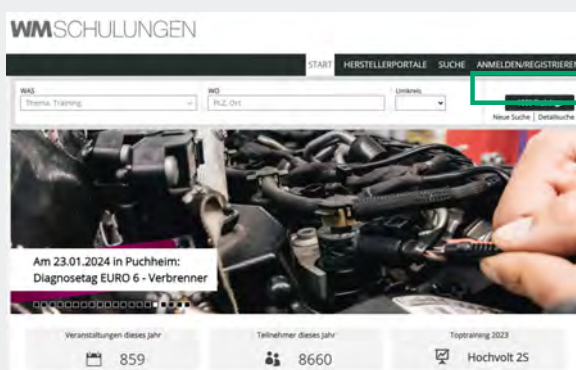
WMSCHULUNGEN

START HERSTELLERPORTALE SUCHE ANMELDEN/REGISTRIEREN

WAS
Thema, Training
WO
PLZ, Ort
Umkreis

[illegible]
Neue Suche | Detailsuche

Am 23.01.2024 in Puchheim:
Diagnosetag EURO 6 - Verbrenner

Veranstaltungen dieses Jahr
859

Teilnehmer dieses Jahr
8660

Toptraining 2023
Hochvolt 2S